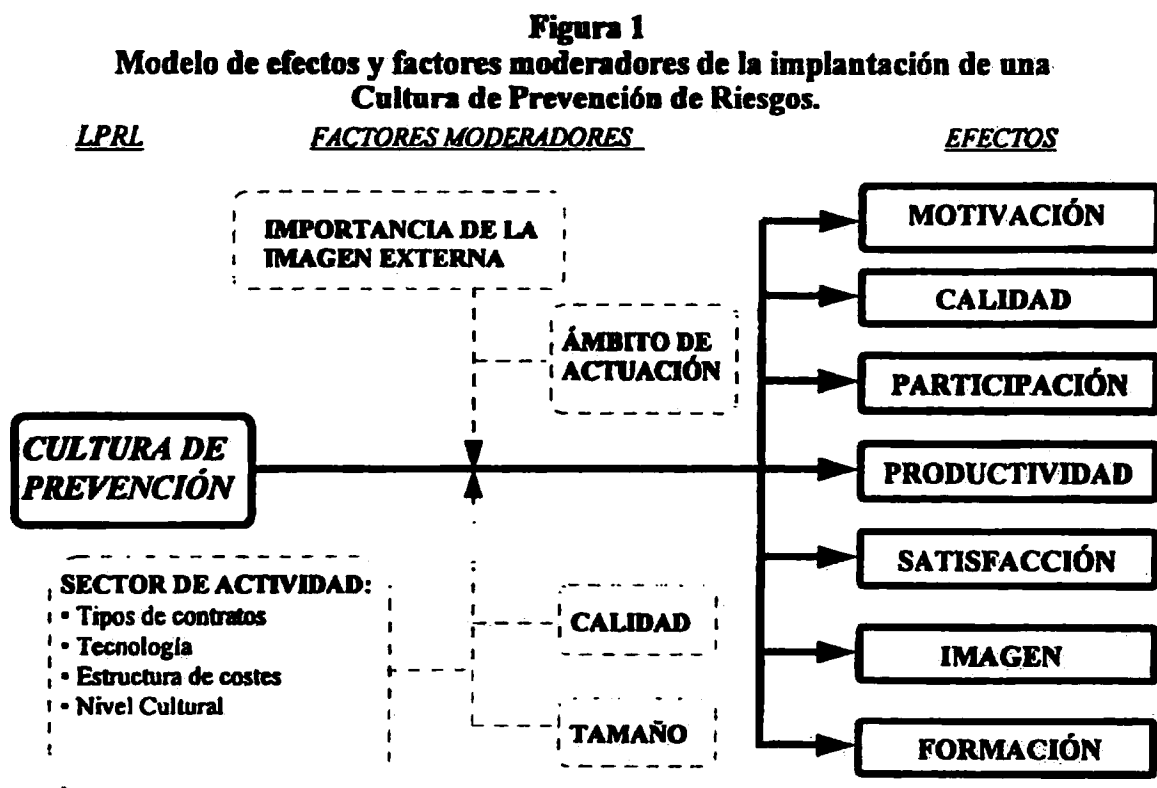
**Figura 1**
**Modelo de efectos y factores moderadores de la implantación de una Cultura de Prevención de Riesgos.**

LPRL

FACTORES MODERADORES

EFECTOS

IMPORTANCIA DE LA IMAGEN EXTERNA

ÁMBITO DE ACTUACIÓN

CULTURA DE PREVENCIÓN

SECTOR DE ACTIVIDAD:
• Tipos de contratos
• Tecnología
• Estructura de costes
• Nivel Cultural

CALIDAD

TAMAÑO

MOTIVACIÓN

CALIDAD

PARTICIPACIÓN

PRODUCTIVIDAD

SATISFACCIÓN

IMAGEN

FORMACIÓN